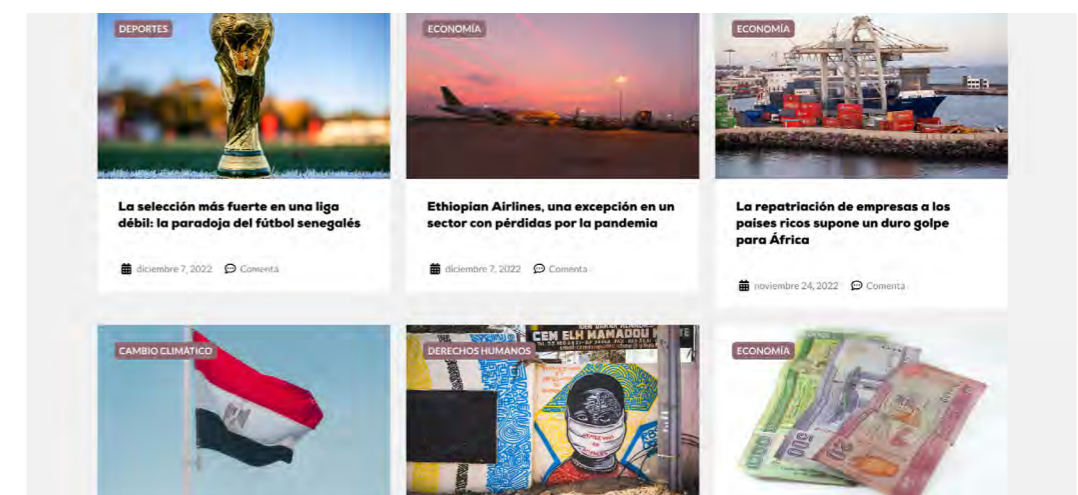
DEPORTES

La selección más fuerte en una liga débil: la paradoja del fútbol senegalés

diciembre 7, 2022 Comenta

ECONOMÍA

Ethiopian Airlines, una excepción en un sector con pérdidas por la pandemia

diciembre 7, 2022 Comenta

ECONOMÍA

La repatriación de empresas a los países ricos supone un duro golpe para África

noviembre 24, 2022 Comenta

CAMBIO CLIMÁTICO

DERECHOS HUMANOS

CEM ELH MAMADOU

ECONOMÍA